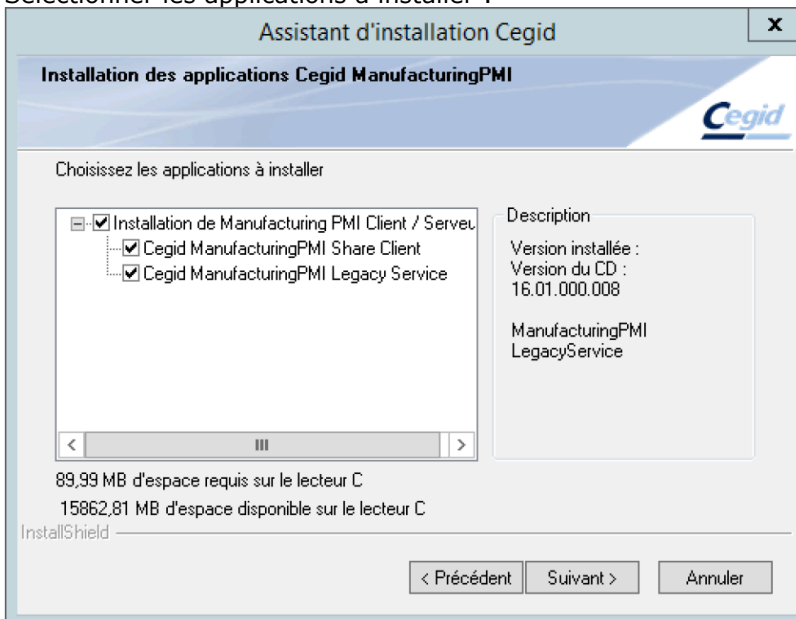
Sélectionner les applications à installer :

Assistant d'installation Cegid

x

Installation des applications Cegid ManufacturingPMI

Cegid

Choisissez les applications à installer

Installation de Manufacturing PMI Client / Serveu

Cegid ManufacturingPMI Share Client

Cegid ManufacturingPMI Legacy Service

Description

Version installée :
Version du CD :
16.01.000.008

ManufacturingPMI
LegacyService

89,99 MB d'espace requis sur le lecteur C

15862,81 MB d'espace disponible sur le lecteur C

InstallShield

< Précédent | Suivant > | Annuler